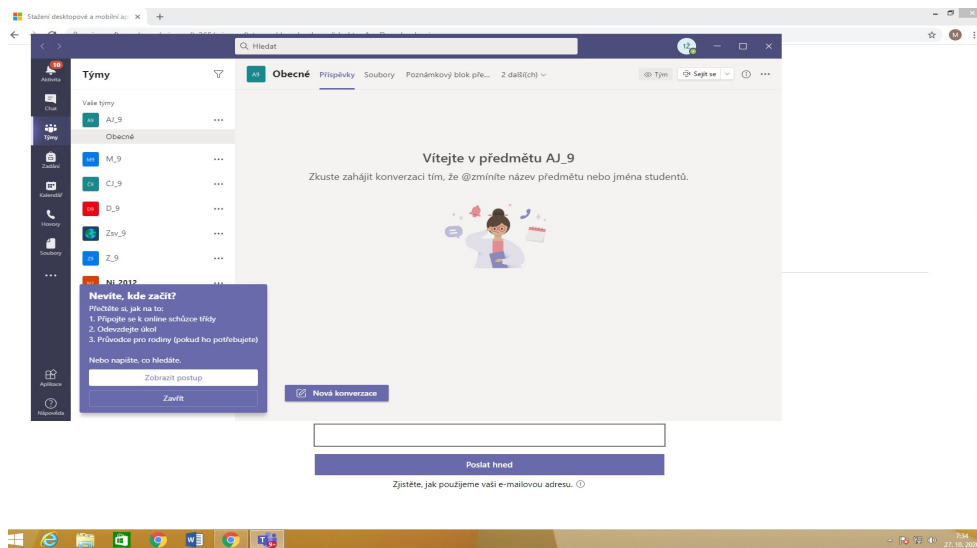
Stažení desktopové a mobilní ap ×
+

Hledat

Aktivita
Chat
Týmy
Zadání
Kalendář
Hovory
Soubory
...
Aplikace
Nápověda

Týmy

Vaše týmy
AJ_9
Obecné
M_9
CJ_9
D_9
Zsv_9
Z_9
NJ 2012

Nevíte, kde začít?
Přečtěte si, jak na to:
1. Připojte se k online schůzce třídy
2. Odevzdejte úkol
3. Průvodce pro rodiny (pokud ho potřebujete)

Nebo napište, co hledáte.
Zobrazit postup
Zavřít

Obecné Příspěvky Soubory Poznámkový blok pře... 2 další(ch)
Tým Sejít se

Vítejte v předmětu AJ_9
Zkuste zahájit konverzaci tím, že @zmíníte název předmětu nebo jména studentů.

Nová konverzace

Poslat hned
Zjistěte, jak použijeme vaši e-mailovou adresu.

7:34
27. 10. 2020